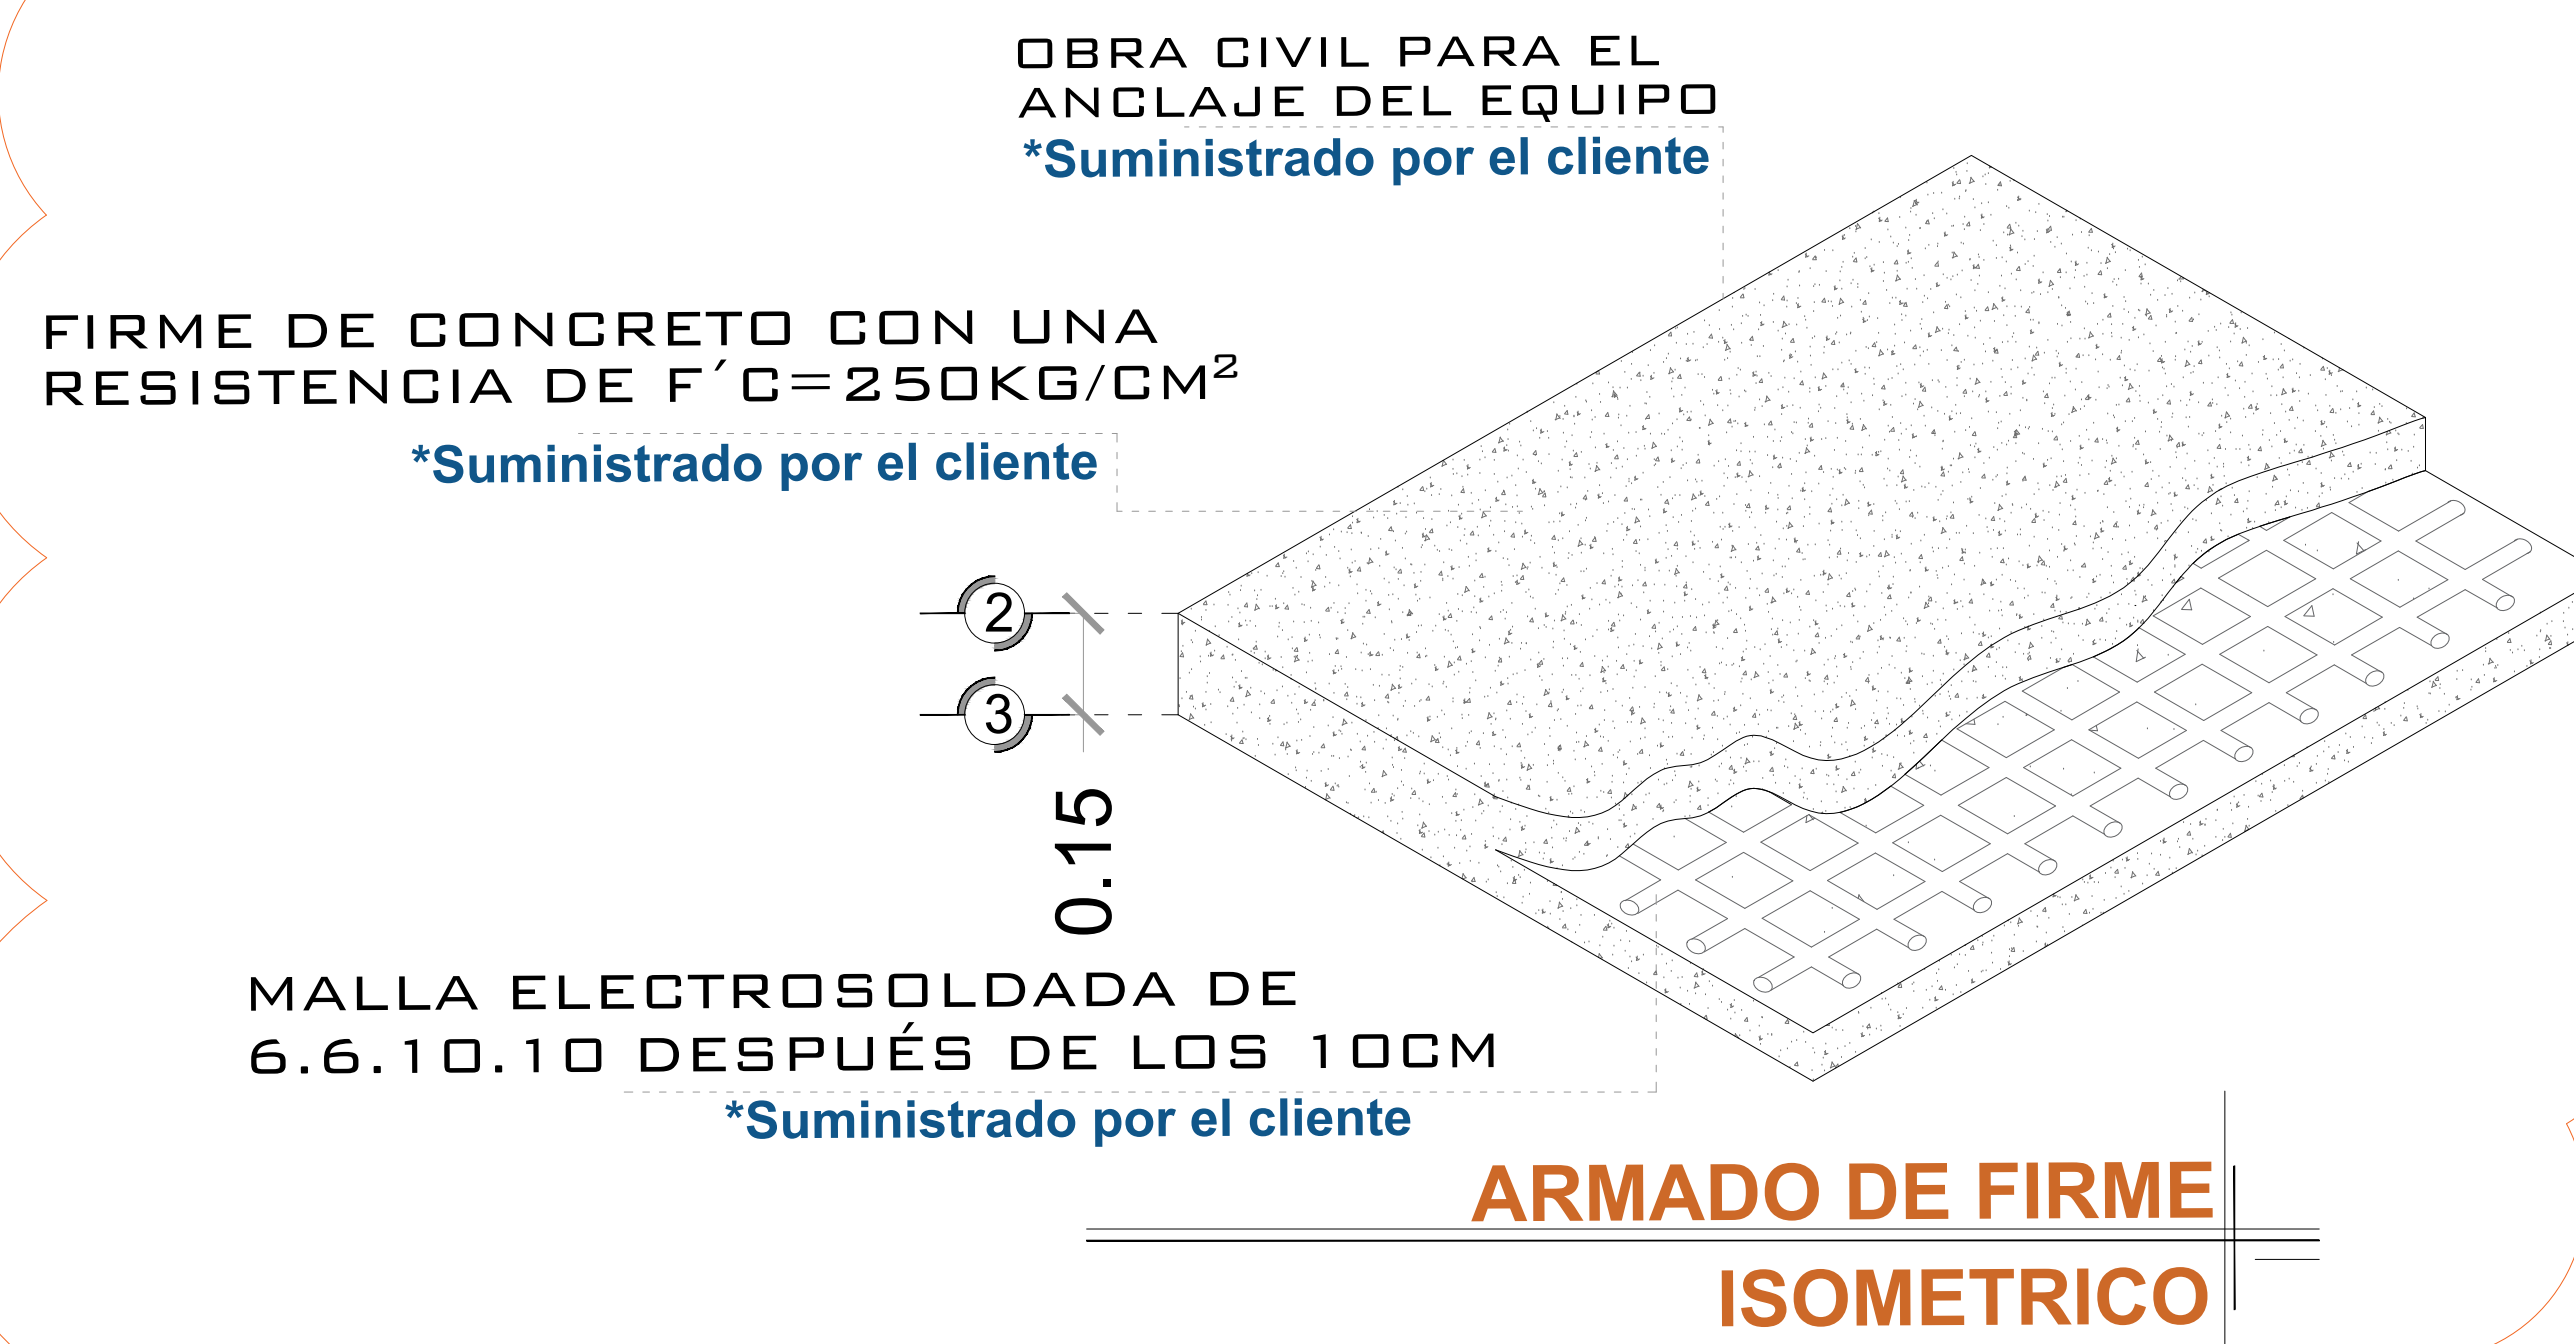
OBRA CIVIL PARA EL ANCLAJE DEL EQUIPO
*Suministrado por el cliente

FIRME DE CONCRETO CON UNA RESISTENCIA DE F´C=250KG/CM$^2$
*Suministrado por el cliente

2

3

0.15

MALLA ELECTROSOLDADA DE 6.6.10.10 DESPUÉS DE LOS 10CM
*Suministrado por el cliente

ARMADO DE FIRME
ISOMETRICO